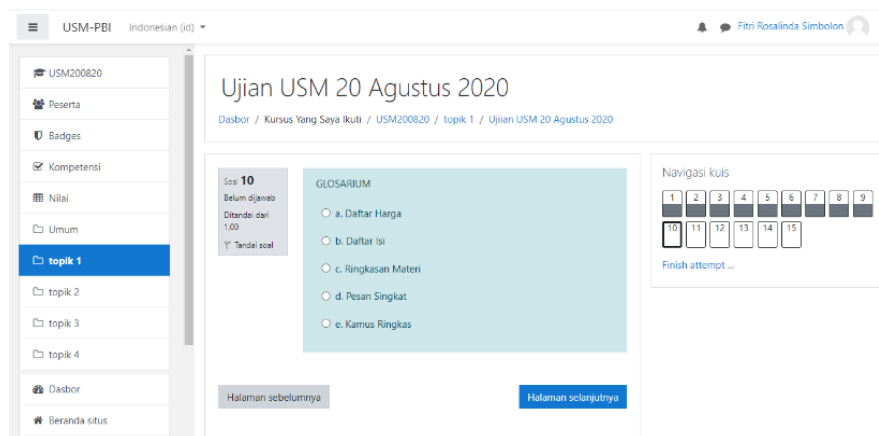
USM-PBI Indonesian (id)

Fitri Rosalinda Simbolon

USM200820
Peserta
Badges
Kompetensi
Nilai
Umum
topik 1
topik 2
topik 3
topik 4
Dasbor
Beranda situs

Ujian USM 20 Agustus 2020

Dasbor / Kursus Yang Saya Ikuti / USM200820 / topik 1 / Ujian USM 20 Agustus 2020

Soal 10
Belum dijawab
Ditandai dari 1,00
Tandai soal

GLOSARIUM

a. Daftar Harga
b. Daftar Isi
c. Ringkasan Materi
d. Pesan Singkat
e. Kamus Ringkas

Halaman sebelumnya

Halaman selanjutnya

Navigasi kuis

1 2 3 4 5 6 7 8 9
10 11 12 13 14 15

Finish attempt ...